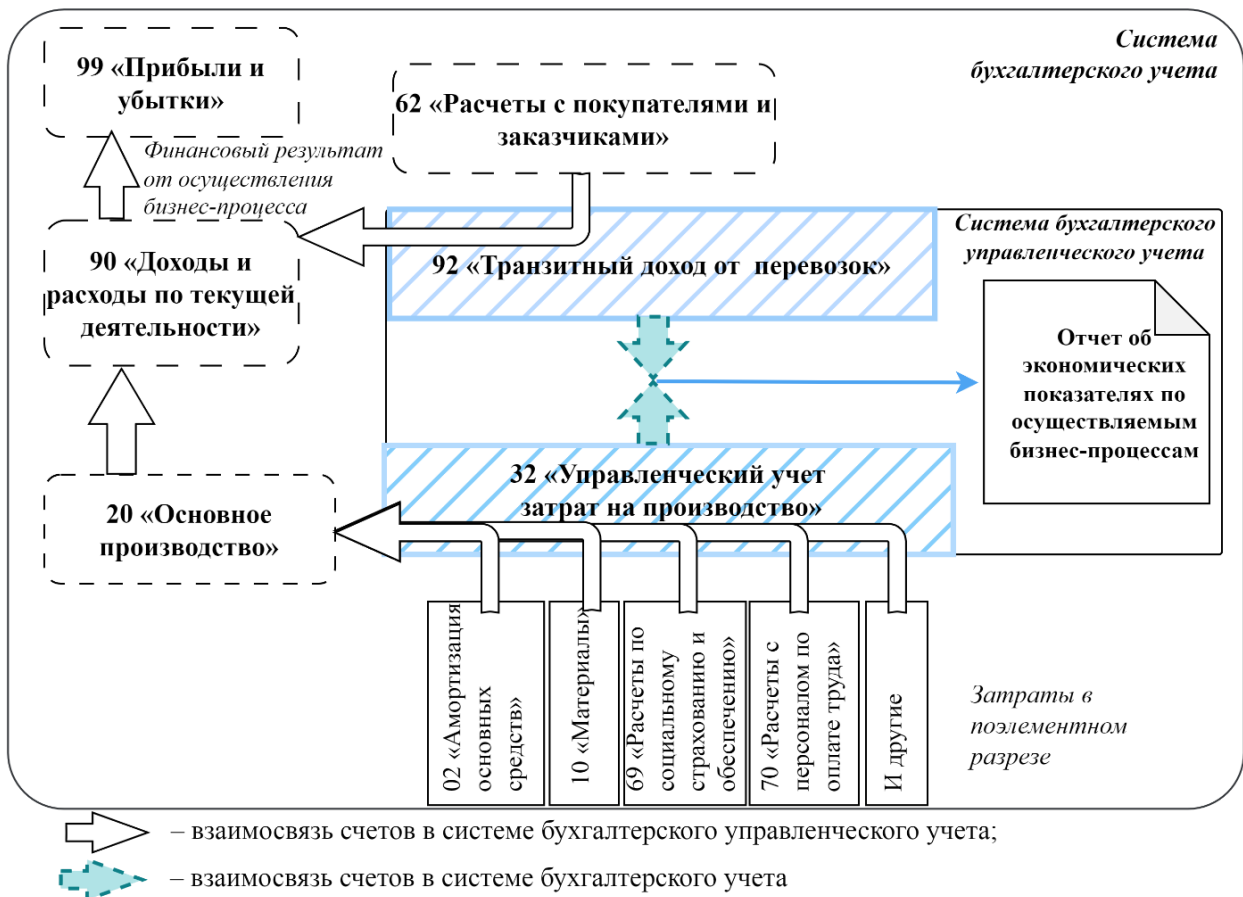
Система бухгалтерского учета

99 «Прибыли и убытки»

62 «Расчеты с покупателями и заказчиками»

Финансовый результат от осуществления бизнес-процесса

90 «Доходы и расходы по текущей деятельности»

Система бухгалтерского управленческого учета

92 «Транзитный доход от перевозок»

Отчет об экономических показателях по осуществляемым бизнес-процессам

32 «Управленческий учет затрат на производство»

20 «Основное производство»

02 «Амортизация основных средств»

10 «Материалы»

69 «Расчеты по социальному страхованию и обеспечению»

70 «Расчеты с персоналом по оплате труда»

И другие

Затраты в поэлементном разрезе

– взаимосвязь счетов в системе бухгалтерского управленческого учета;

– взаимосвязь счетов в системе бухгалтерского учета